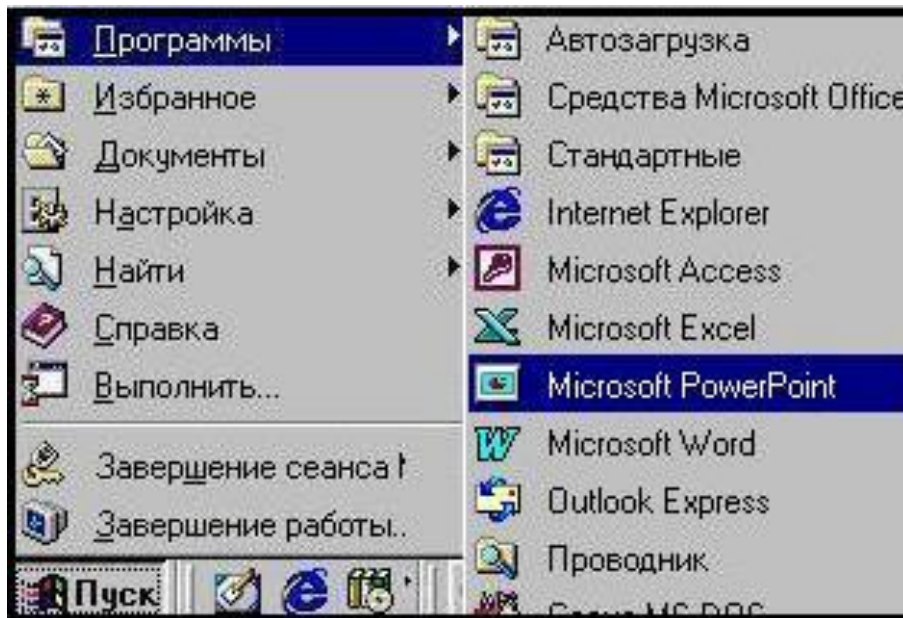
Программы
Избранное
Документы
Настройка
Найти
Справка
Выполнить...
Завершение сеанса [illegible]
Завершение работы..
Пуск

Автозагрузка
Средства Microsoft Office
Стандартные
Internet Explorer
Microsoft Access
Microsoft Excel
Microsoft PowerPoint
Microsoft Word
Outlook Express
Проводник
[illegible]